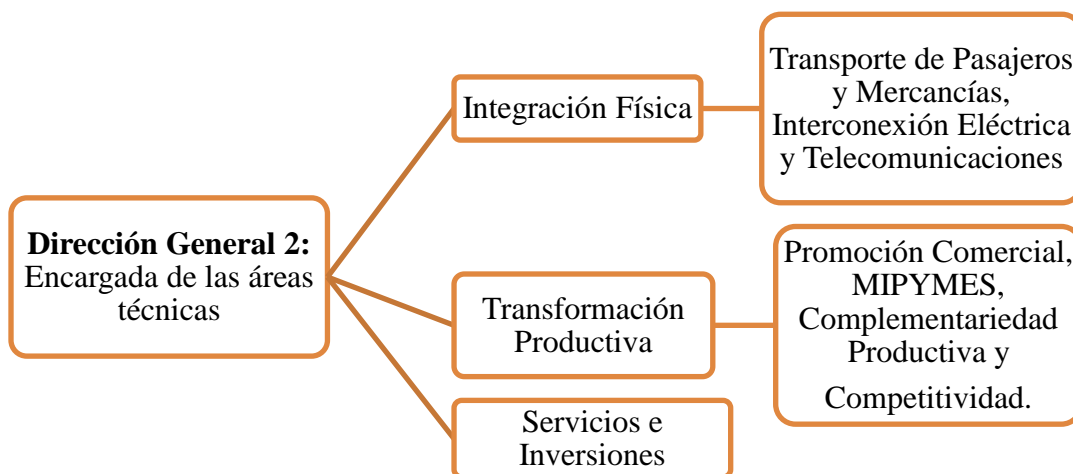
**Dirección General 2:** Encargada de las áreas técnicas

Integración Física

Transporte de Pasajeros y Mercancías, Interconexión Eléctrica y Telecomunicaciones

Transformación Productiva

Promoción Comercial, MIPYMES, Complementariedad Productiva y Competitividad.

Servicios e Inversiones